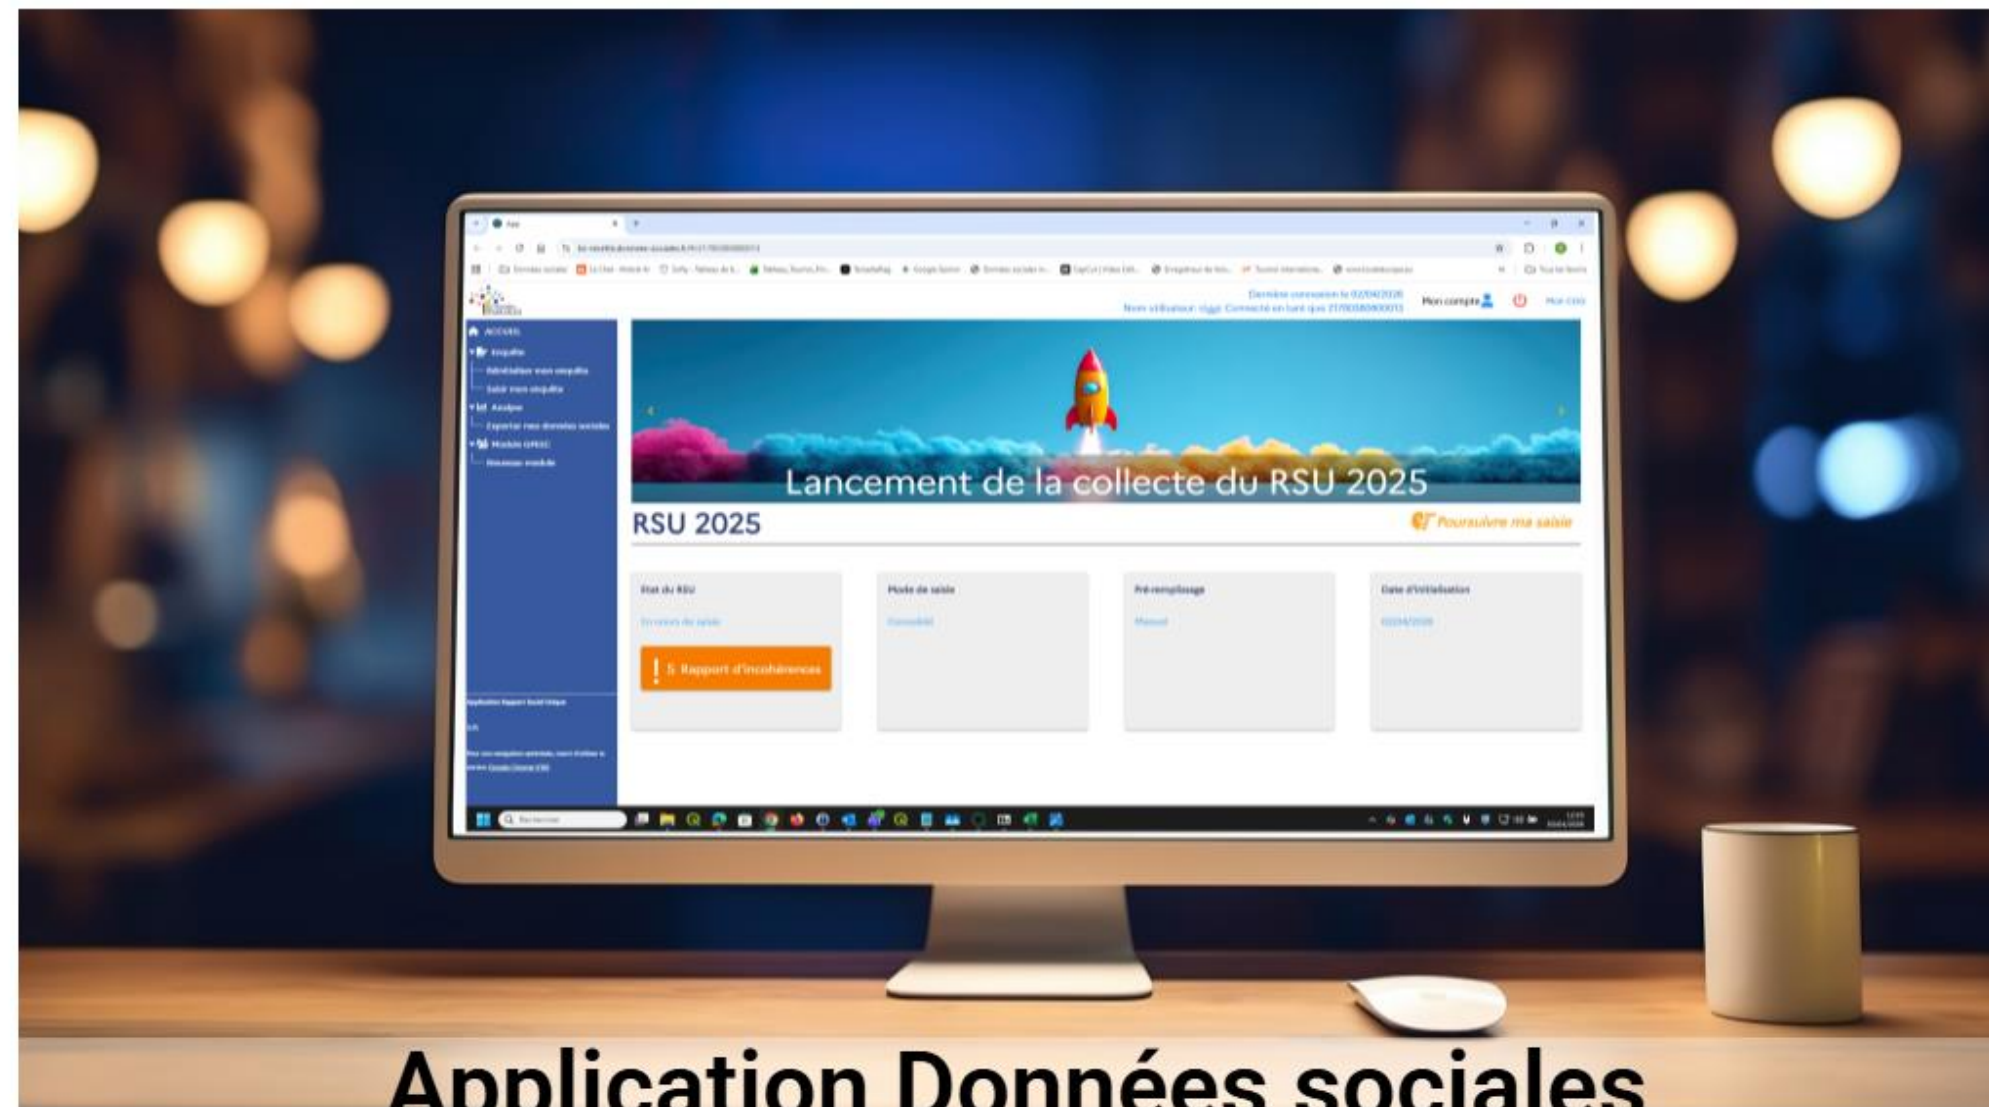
App

Dernière connexion le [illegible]
Nom utilisateur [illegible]

Mon compte

ACCUEIL
Enquête
Réinitialiser mon enquête
Saisir mon enquête
Analyse
Exporter mes données sociales
Module GPEEC
Nouveau module

Lancement de la collecte du RSU 2025

RSU 2025

Poursuivre ma saisie

Etat du RSU
En cours de saisie

5 Rapport d'incohérences

Mode de saisie
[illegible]

Pré-remplissage
Manuel

Date d'initialisation
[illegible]

Application Données sociales